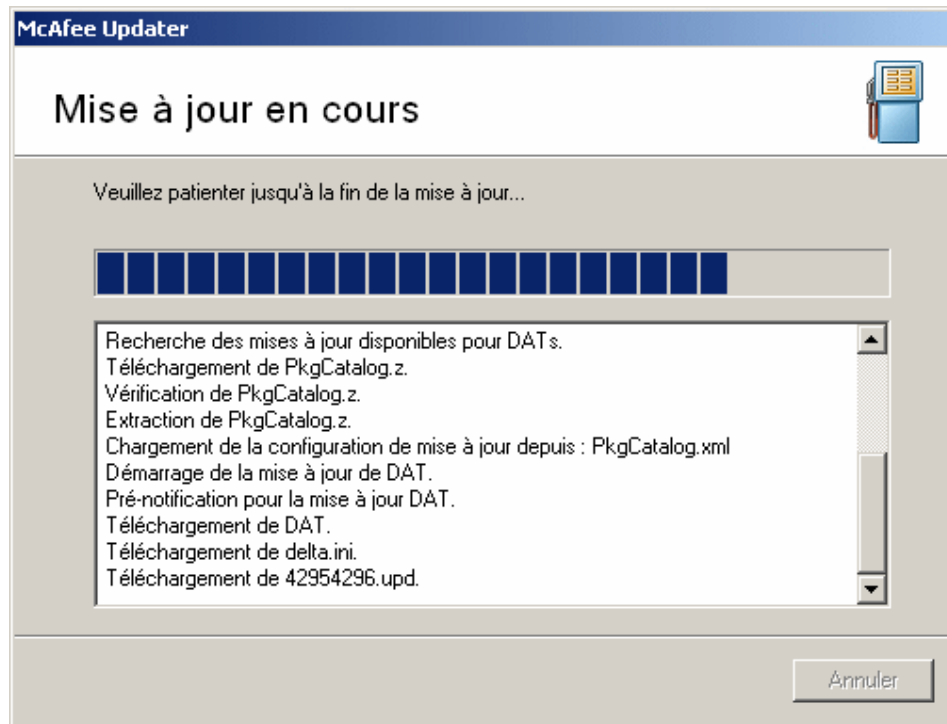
McAfee Updater

Mise à jour en cours

Veuillez patienter jusqu'à la fin de la mise à jour...

Recherche des mises à jour disponibles pour DATs.
Téléchargement de PkgCatalog.z.
Vérification de PkgCatalog.z.
Extraction de PkgCatalog.z.
Chargement de la configuration de mise à jour depuis : PkgCatalog.xml
Démarrage de la mise à jour de DAT.
Pré-notification pour la mise à jour DAT.
Téléchargement de DAT.
Téléchargement de delta.ini.
Téléchargement de 42954296.upd.

Annuler